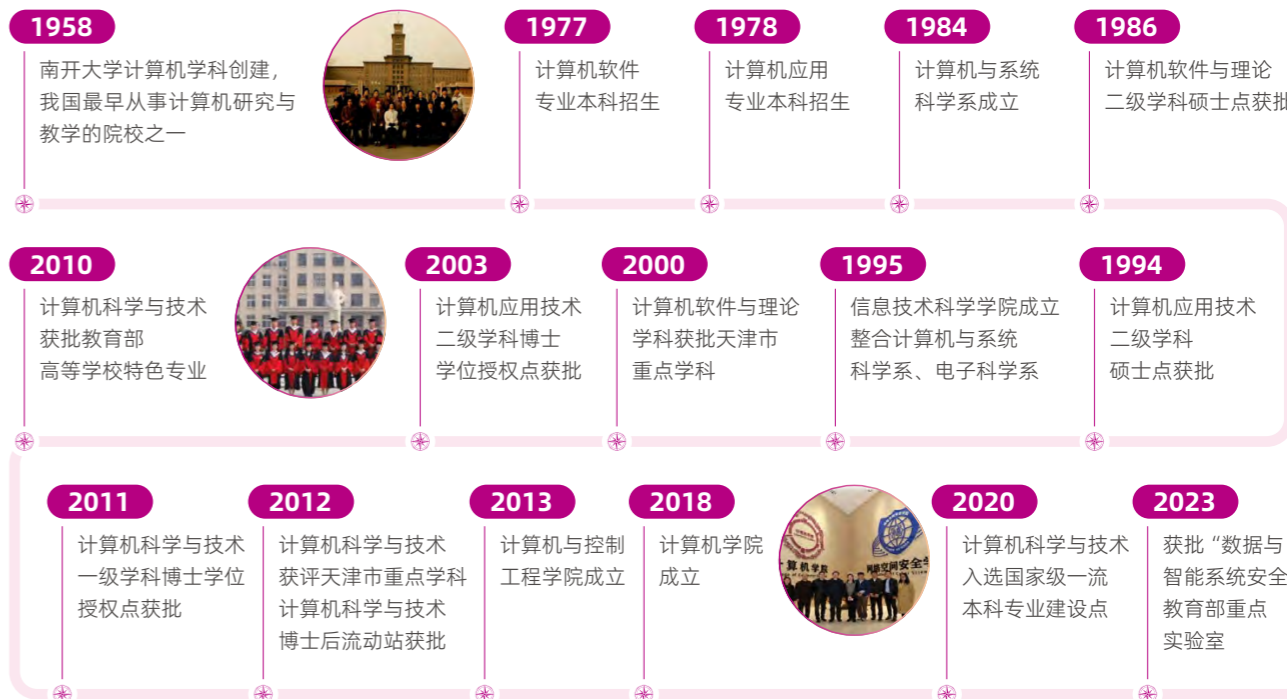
1958
南开大学计算机学科创建，我国最早从事计算机研究与教学的院校之一

1977
计算机软件专业本科招生

1978
计算机应用专业本科招生

1984
计算机与系统科学系成立

1986
计算机软件与理论二级学科硕士点获批

2010
计算机科学与技术获批教育部高等学校特色专业

2003
计算机应用技术二级学科博士学位授权点获批

2000
计算机软件与理论学科获批天津市重点学科

1995
信息技术科学学院成立整合计算机与系统科学系、电子科学系

1994
计算机应用技术二级学科硕士点获批

2011
计算机科学与技术一级学科博士学位授权点获批

2012
计算机科学与技术获评天津市重点学科计算机科学与技术博士后流动站获批

2013
计算机与控制工程学院成立

2018
计算机学院成立

计算机学院
网络空间安全

2020
计算机科学与技术入选国家级一流本科专业建设点

2023
获批“数据与智能系统安全教育部重点实验室